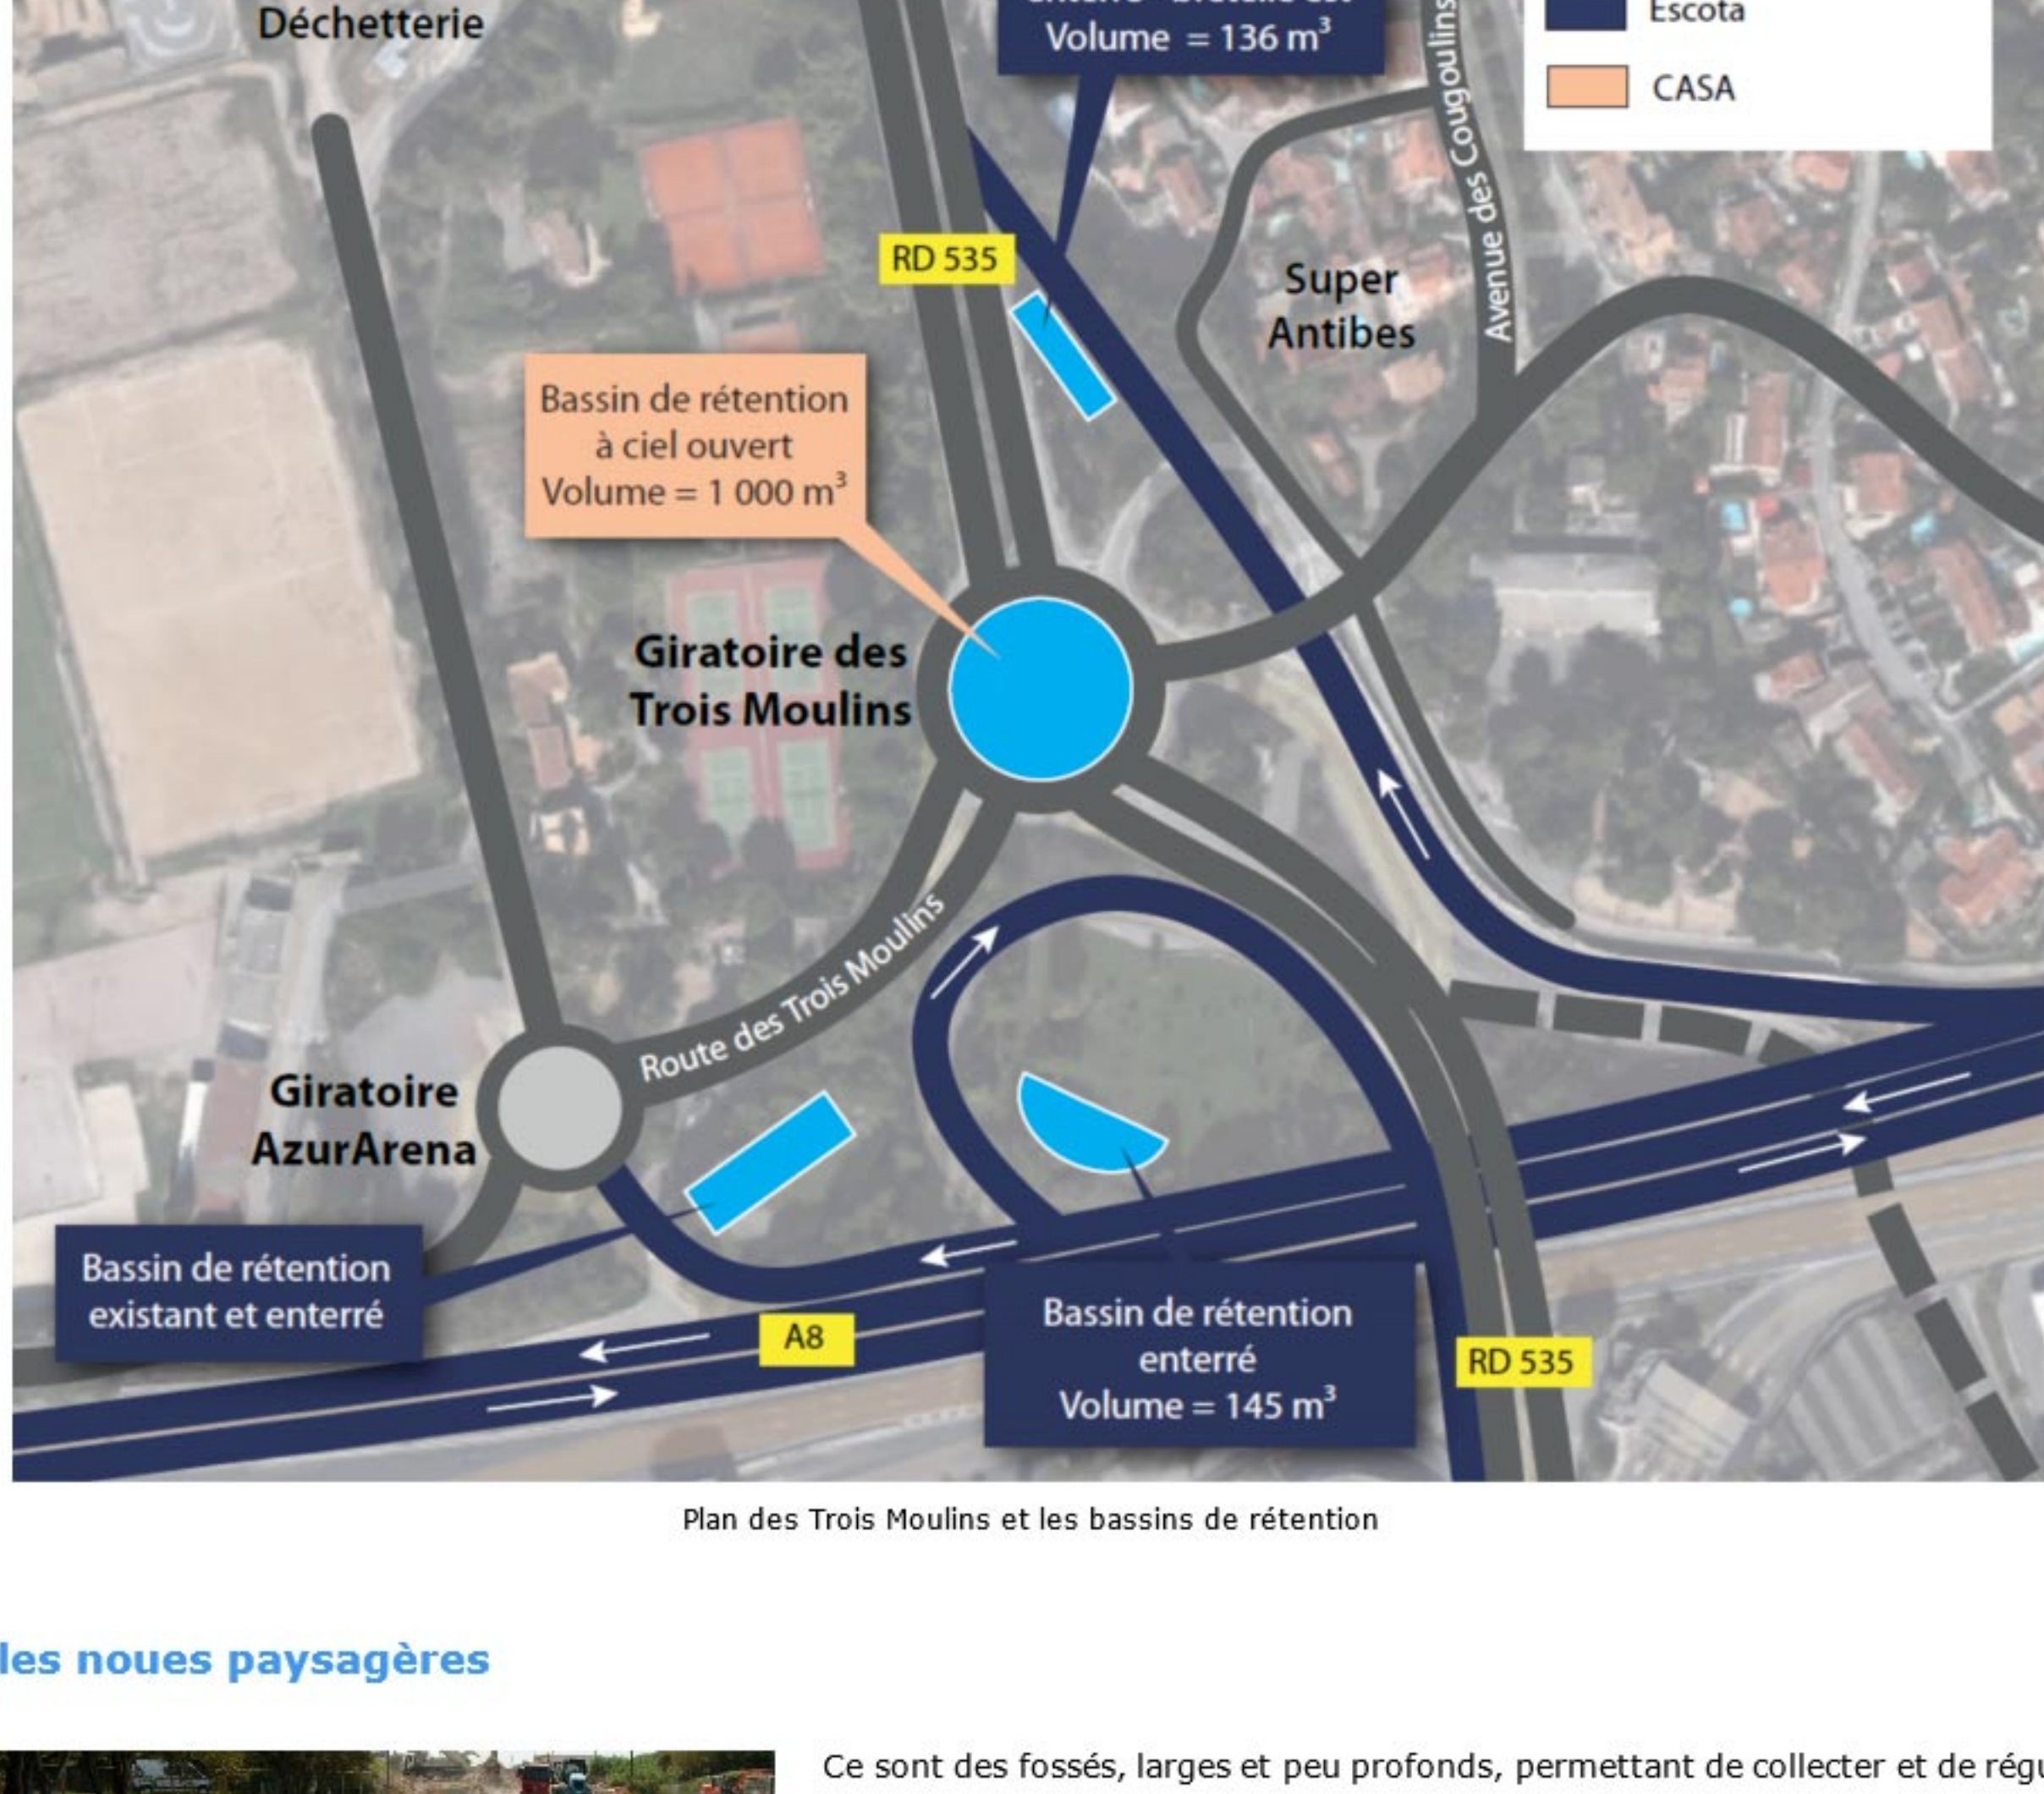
Déchetterie

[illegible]
Volume = 136 m$^3$

Escota

CASA

RD 535

Avenue des Cougoulins

Super Antibes

Bassin de rétention à ciel ouvert Volume = 1 000 m$^3$

Giratoire des Trois Moulins

Route des Trois Moulins

Giratoire AzurArena

Bassin de rétention existant et enterré

A8

Bassin de rétention enterré Volume = 145 m$^3$

RD 535

Plan des Trois Moulins et les bassins de rétention

les noues paysagères

Ce sont des fossés, larges et peu profonds, permettant de collecter et de régu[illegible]